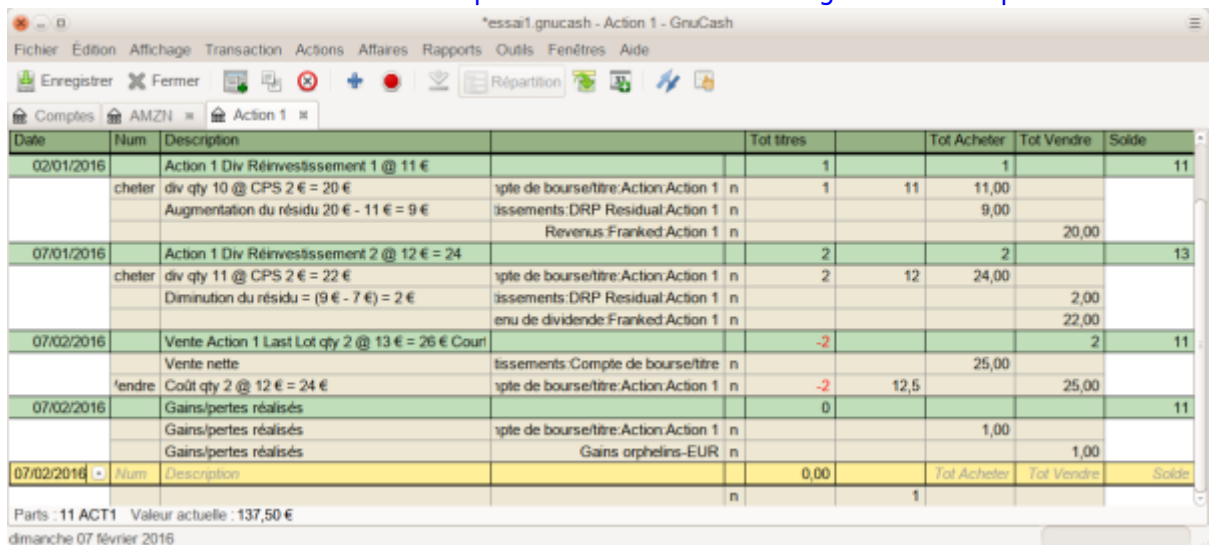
*essai1.gnucash - Action 1 - GnuCash

Fichier Édition Affichage Transaction Actions Affaires Rapports Outils Fenêtres Aide

Enregistrer Fermer Répartition

Comptes AMZN Action 1

| Date | Num | Description | | | Tot titres | | Tot Acheter | Tot Vendre | Solde |
|---|---|---|---|---|---|---|---|---|---|
| 02/01/2016 | | Action 1 Div Réinvestissement 1 @ 11 € | | | 1 | | 1 | | 11 |
| | cheter | div qty 10 @ CPS 2 € = 20 € | ipte de bourse/titre:Action:Action 1 | n | 1 | 11 | 11,00 | | |
| | | Augmentation du résidu 20 € - 11 € = 9 € | tissements:DRP Residual:Action 1 | n | | | 9,00 | | |
| | | | Revenus:Franked:Action 1 | n | | | | 20,00 | |
| 07/01/2016 | | Action 1 Div Réinvestissement 2 @ 12 € = 24 | | | 2 | | 2 | | 13 |
| | cheter | div qty 11 @ CPS 2 € = 22 € | ipte de bourse/titre:Action:Action 1 | n | 2 | 12 | 24,00 | | |
| | | Diminution du résidu = (9 € - 7 €) = 2 € | tissements:DRP Residual:Action 1 | n | | | | 2,00 | |
| | | | enu de dividende:Franked:Action 1 | n | | | | 22,00 | |
| 07/02/2016 | | Vente Action 1 Last Lot qty 2 @ 13 € = 26 € Court | | | -2 | | | 2 | 11 |
| | | Vente nette | tissements:Compte de bourse/titre | n | | | 25,00 | | |
| | 'endre | Coût qty 2 @ 12 € = 24 € | ipte de bourse/titre:Action:Action 1 | n | -2 | 12,5 | | 25,00 | |
| 07/02/2016 | | Gains/pertes réalisés | | | 0 | | | | 11 |
| | | Gains/pertes réalisés | ipte de bourse/titre:Action:Action 1 | n | | | 1,00 | | |
| | | Gains/pertes réalisés | Gains orphelins-EUR | n | | | | 1,00 | |
| 07/02/2016 | Num | Description | | | 0,00 | | Tot Acheter | Tot Vendre | Solde |
| | | | | n | | 1 | | | |

Parts : 11 ACT1 Valeur actuelle : 137,50 €
dimanche 07 février 2016